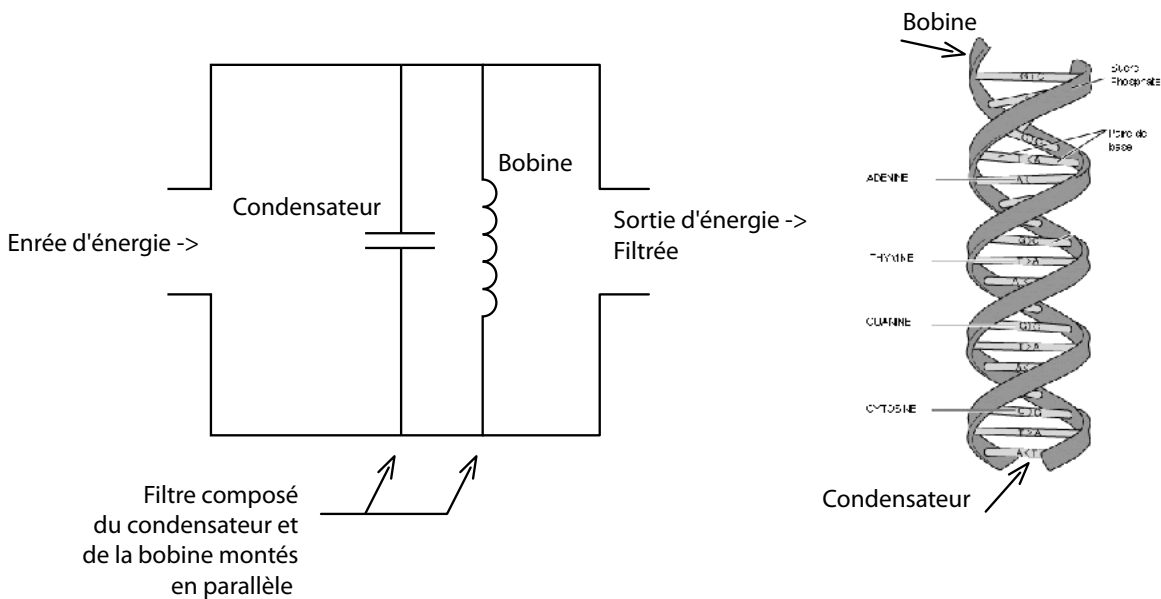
Bobine

Condensateur

Enrée d'énergie ->

Sortie d'énergie -> Filtrée

Filtre composé du condensateur et de la bobine montés en parallèle

Bobine

Sucre Phosphate

Paire de base

ADENINE

THYMINE

GUANINE

CYTOSINE

G C
T A
A T
G C
T A
A T
G C
T A
A T
G C
T A
A T

Condensateur